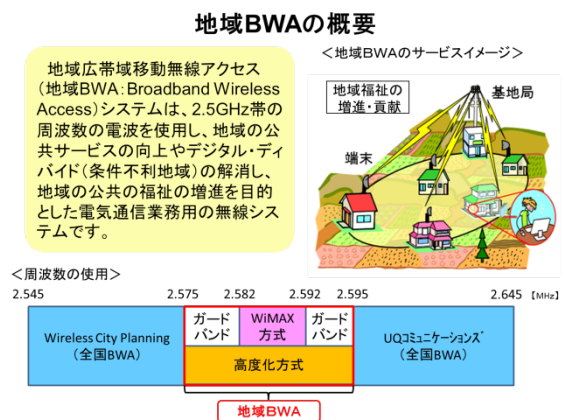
地域BWAの概要

地域広帯域移動無線アクセス（地域BWA：Broadband Wireless Access）システムは、2.5GHz帯の周波数の電波を使用し、地域の公共サービスの向上やデジタル・ディバイド（条件不利地域）の解消し、地域の公共の福祉の増進を目的とした電気通信業務用の無線システムです。

＜地域BWAのサービスイメージ＞

地域福祉の増進・貢献

基地局

端末

＜周波数の使用＞

2.545 2.575 2.582 2.592 2.595 2.645 [MHz]

Wireless City Planning（全国BWA）

ガードバンド

WiMAX方式

ガードバンド

高度化方式

UQコミュニケーションズ（全国BWA）

地域BWA